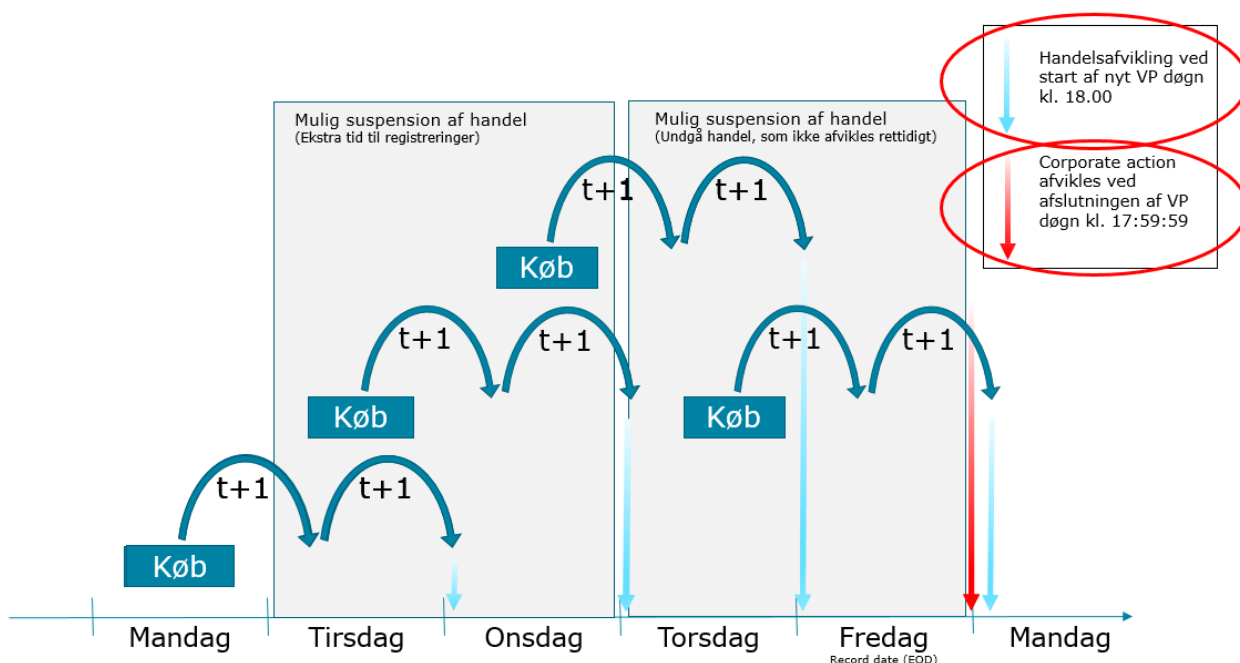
Handelsafvikling ved start af nyt VP døgn kl. 18.00

Corporate action afvikles ved afslutningen af VP døgn kl. 17:59:59

Mulig suspension af handel
(Ekstra tid til registreringer)

Mulig suspension af handel
(Undgå handel, som ikke afvikles rettidigt)

t+1 t+1

Køb

t+1 t+1

Køb

t+1 t+1

Køb

t+1 t+1

Køb

Mandag Tirsdag Onsdag Torsdag Fredag Mandag

Record date (EOD)